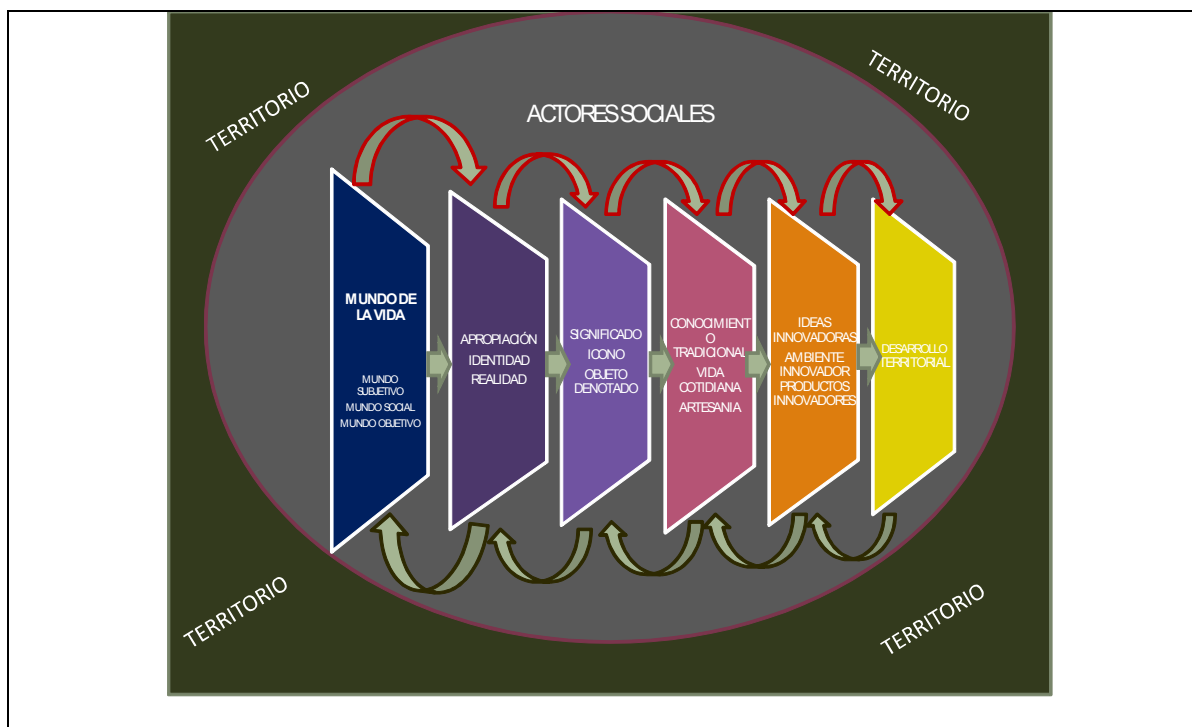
TERRITORIO

TERRITORIO

ACTORES SOCIALES

MUNDO DE LA VIDA

MUNDO SUBJETIVO
MUNDO SOCIAL
MUNDO OBJETIVO

APROPIACIÓN
IDENTIDAD
REALIDAD

SIGNIFICADO
ICONO
OBJETO DENOTADO

CONOCIMIENTO TRADICIONAL
VIDA COTIDIANA
ARTESANIA

IDEAS INNOVADORAS
AMBIENTE INNOVADOR
PRODUCTOS INNOVADORES

DESARROLLO TERRITORIAL

TERRITORIO

TERRITORIO